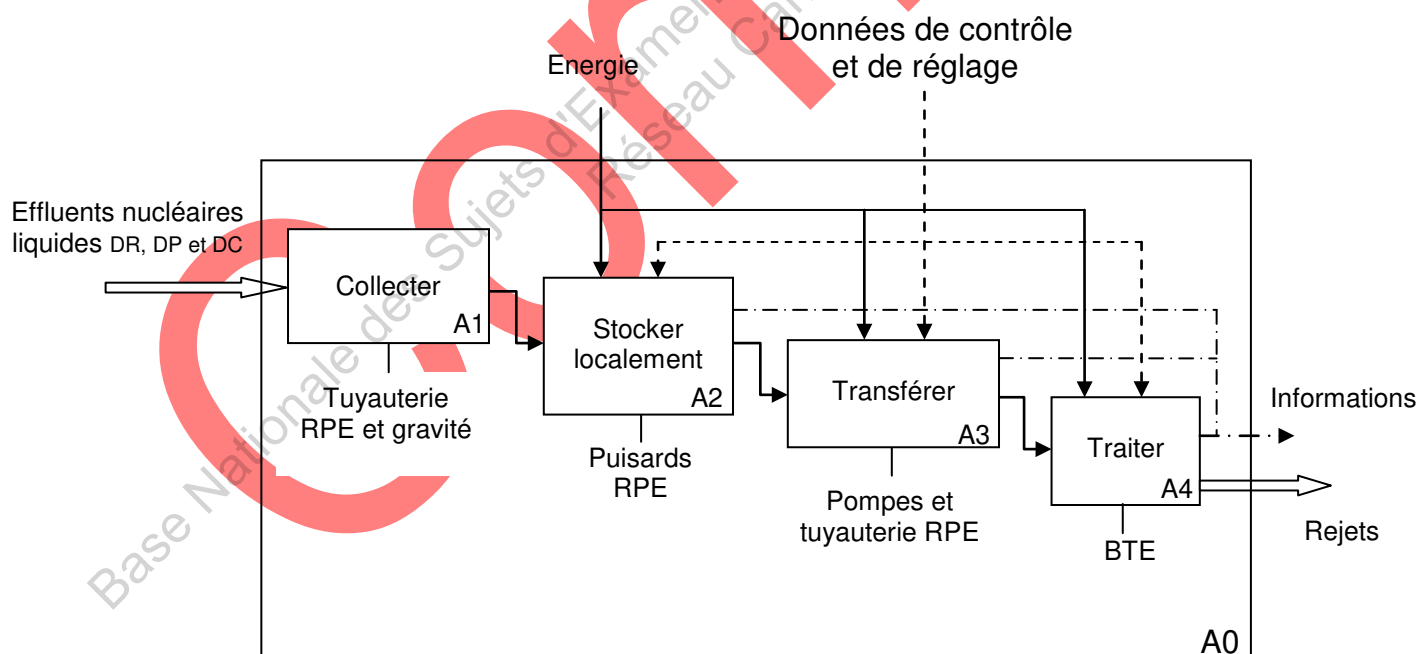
Base Nationale des Sujets d'Examens
Réseau Canopé

Données de contrôle et de réglage

Energie

Effluents nucléaires liquides DR, DP et DC

Collecter
A1

Tuyauterie RPE et gravité

Stocker localement
A2

Puisards RPE

Transférer
A3

Pompes et tuyauterie RPE

Traiter
A4

BTE

Informations

Rejets

A0